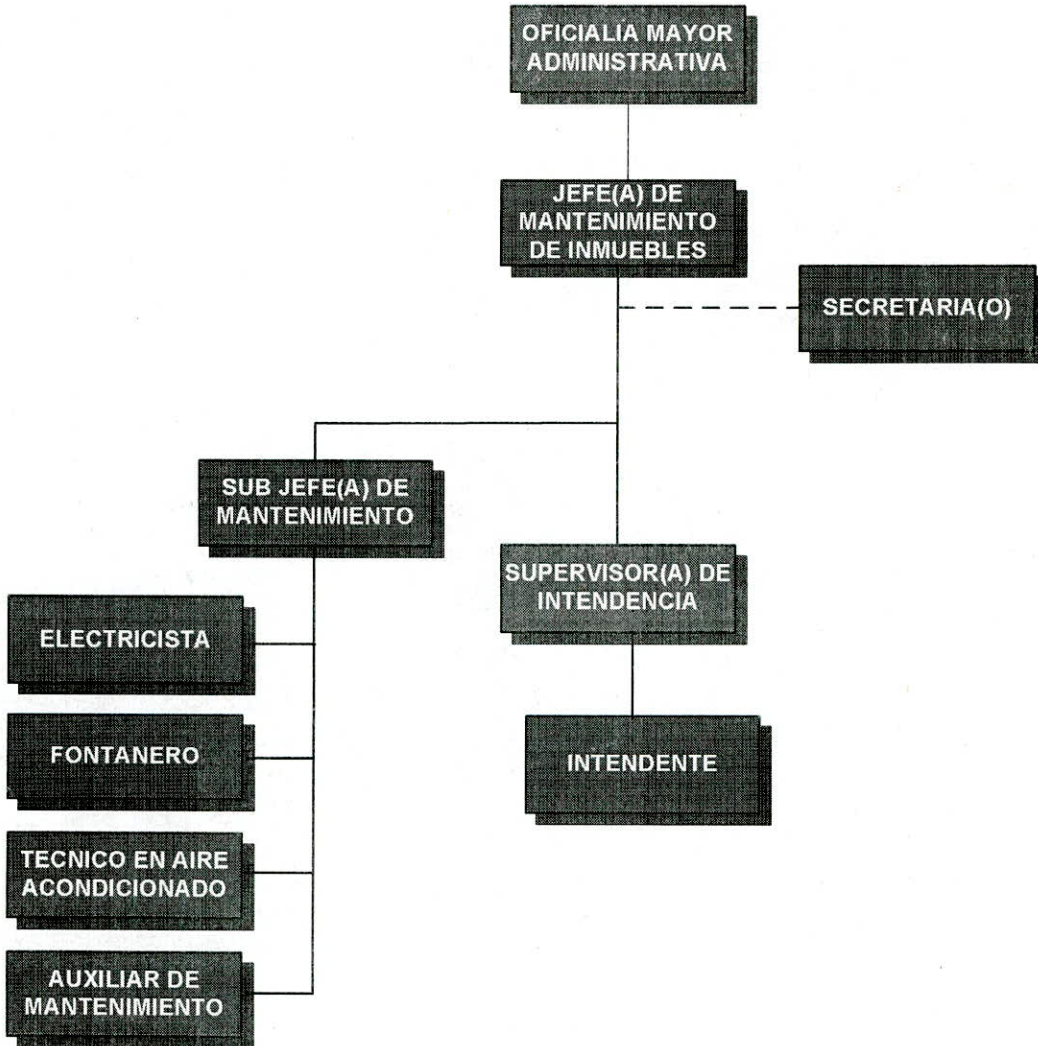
OFICIALIA MAYOR ADMINISTRATIVA

JEFE(A) DE MANTENIMIENTO DE INMUEBLES

SECRETARIA(O)

SUB JEFE(A) DE MANTENIMIENTO

SUPERVISOR(A) DE INTENDENCIA

ELECTRICISTA

FONTANERO

TECNICO EN AIRE ACONDICIONADO

AUXILIAR DE MANTENIMIENTO

INTENDENTE